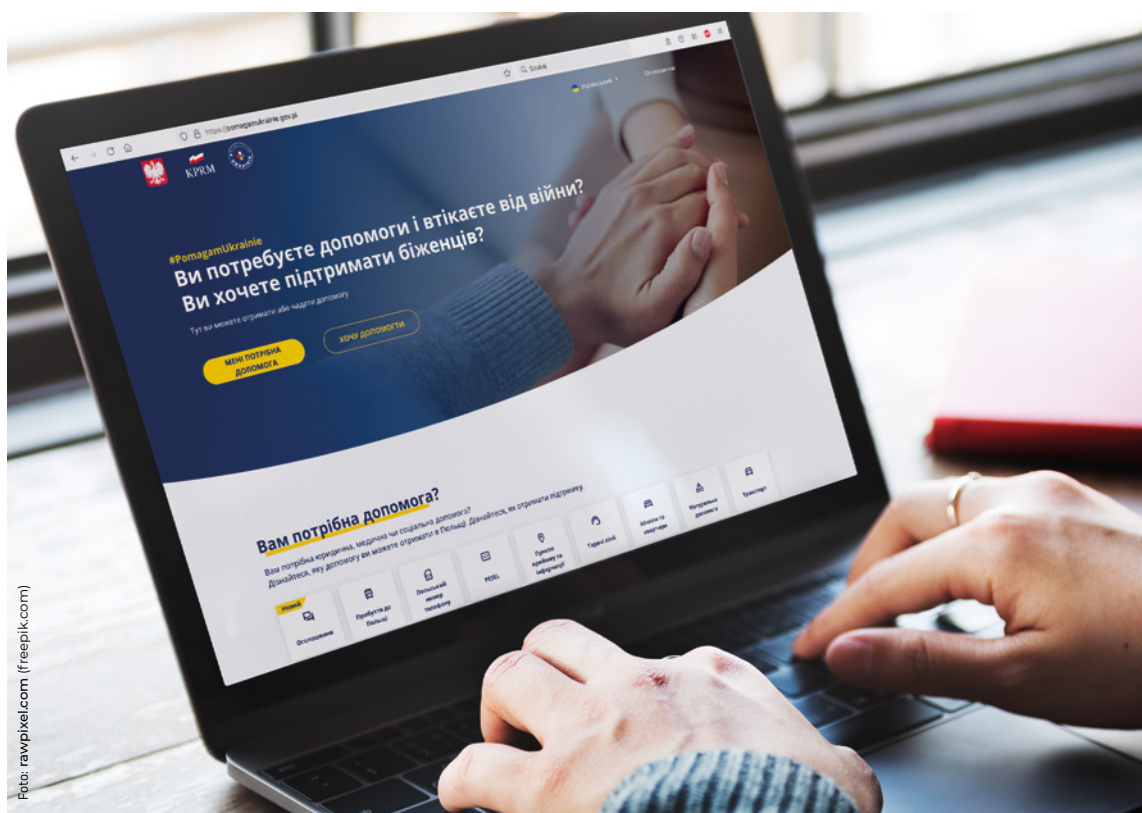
https://pomagamukrainie.gov.pl

Szukaj

Українська

KPRM

#PomagamUkrainie
Ви потребуєте допомоги і втікаєте від війни? Ви хочете підтримати біженців?

Тут ви можете отримати або надати допомогу

МЕНІ ПОТРІБНА ДОПОМОГА

ХОЧУ ДОПОМОГТИ

Вам потрібна допомога?

Вам потрібна юридична, медична чи соціальна допомога? Дізнайтеся, яку допомогу ви можете отримати в Польщі. Дізнайтеся, як отримати підтримку.

Новинка
Оголошення

Прибуття до Польщі

Польський номер телефону

PESEL

Пункти прийому та інформації

Гарячі лінії

Житло та квартири

Матеріальна допомога

Транспорт

Foto: rawpixel.com (freepik.com)